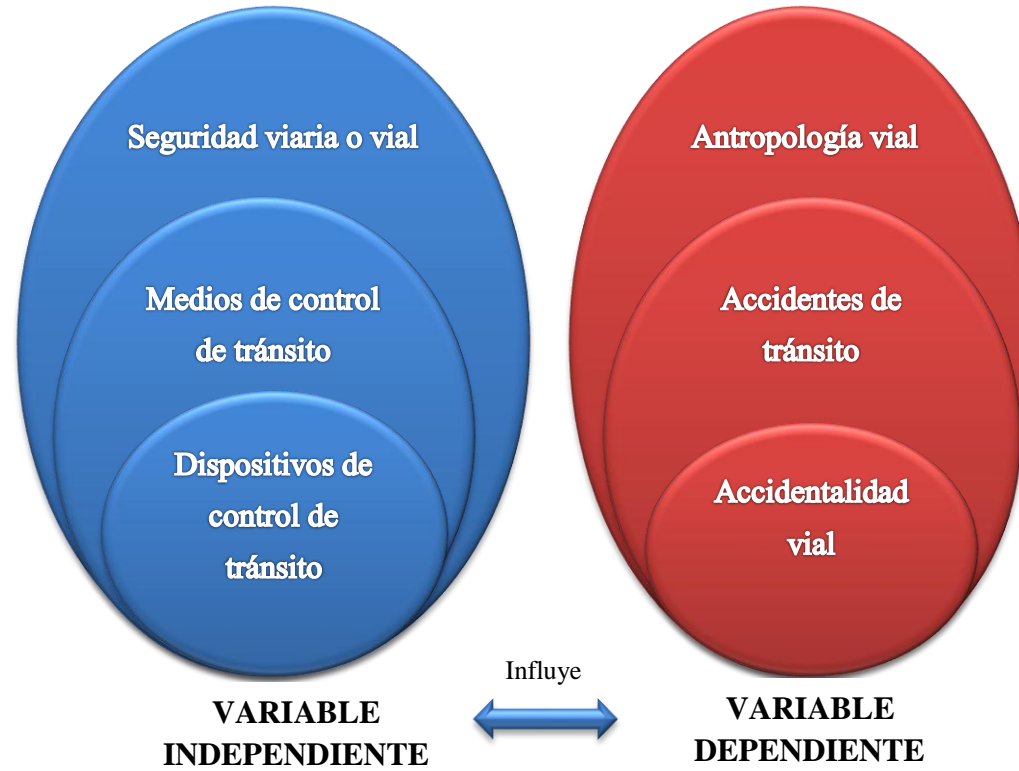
Seguridad viaria o vial

Medios de control de tránsito

Dispositivos de control de tránsito

Antropología vial

Accidentes de tránsito

Accidentalidad vial

Influye

VARIABLE INDEPENDIENTE

VARIABLE DEPENDIENTE